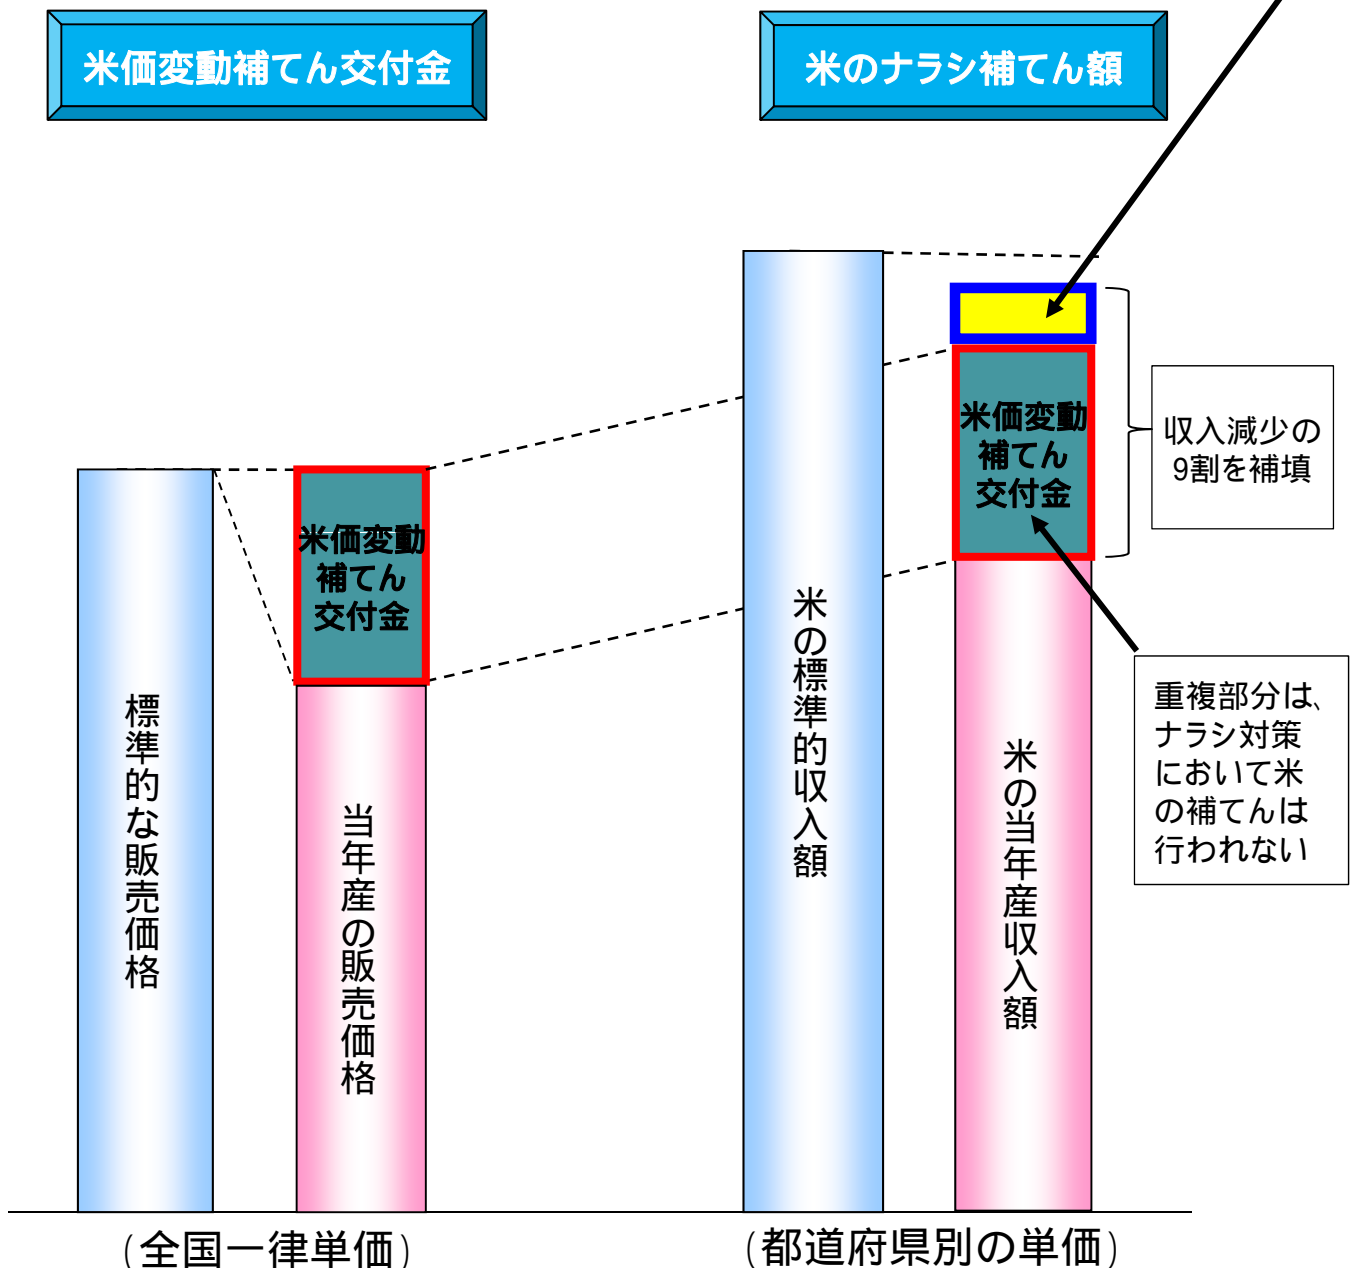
米価変動補てん交付金

米のナラシ補てん額

米価変動補てん交付金

標準的な販売価格

当年産の販売価格

米の標準的収入額

米価変動補てん交付金

米の当年産収入額

収入減少の9割を補填

重複部分は、ナラシ対策において米の補てんは行われない

（全国一律単価）

（都道府県別の単価）